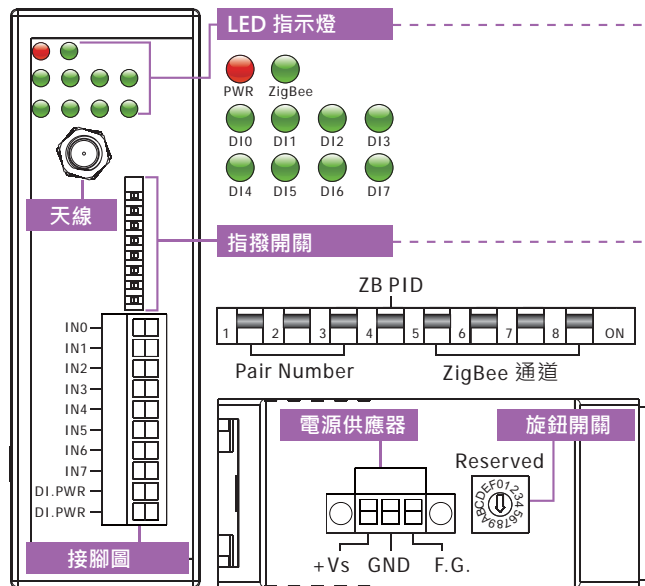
LED 指示燈

PWR ZigBee

DI0 DI1 DI2 DI3

DI4 DI5 DI6 DI7

天線

指撥開關

ZB PID

1 2 3 4 5 6 7 8 ON

Pair Number ZigBee 通道

IN0
IN1
IN2
IN3
IN4
IN5
IN6
IN7
DI.PWR
DI.PWR

電源供應器

旋鈕開關

Reserved

EF0123456789ABCD

+Vs GND F.G.

接腳圖